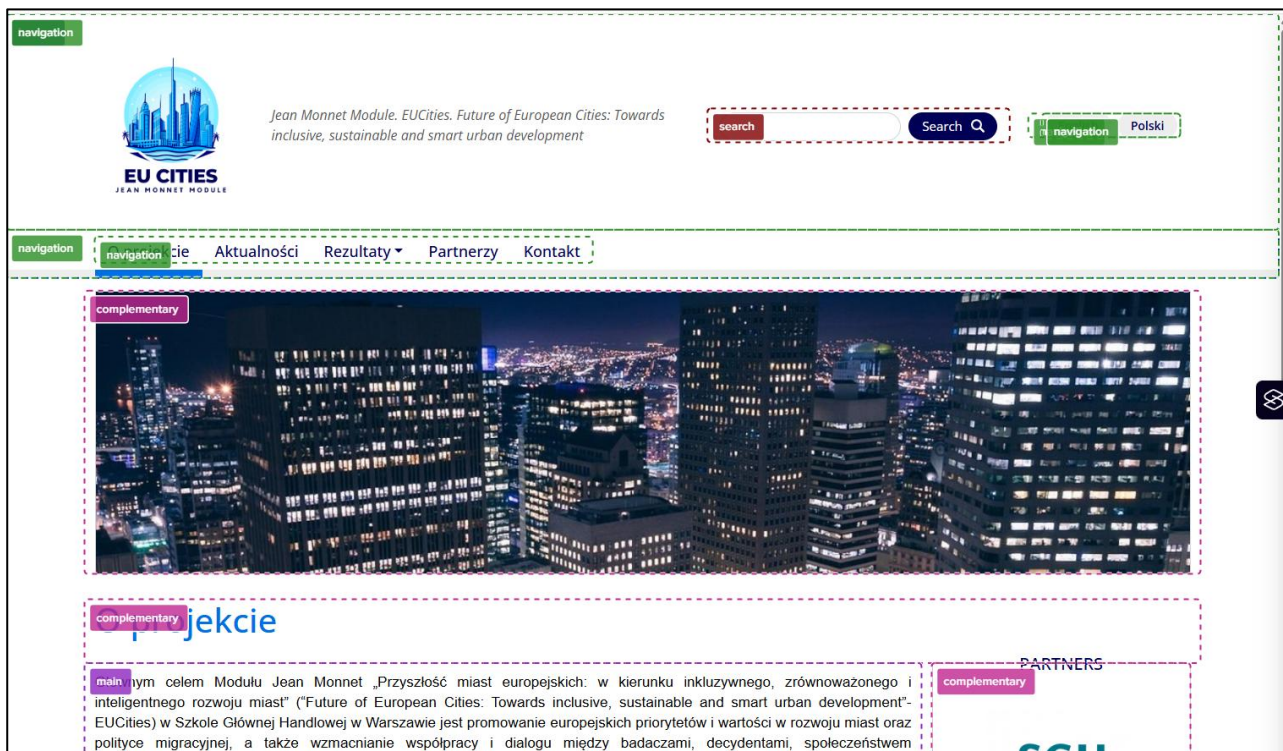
navigation

EU CITIES
JEAN MONNET MODULE

Jean Monnet Module. EUCities. Future of European Cities: Towards inclusive, sustainable and smart urban development

search

Search

navigation Polski

navigation

navigation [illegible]cie Aktualności Rezultaty Partnerzy Kontakt

complementary

complementary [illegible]jekcie

PARTNERS

main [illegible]nym celem Modułu Jean Monnet „Przyszłość miast europejskich: w kierunku inkluzywnego, zrównoważonego i inteligentnego rozwoju miast" ("Future of European Cities: Towards inclusive, sustainable and smart urban development"- EUCities) w Szkole Głównej Handlowej w Warszawie jest promowanie europejskich priorytetów i wartości w rozwoju miast oraz polityce migracyjnej, a także wzmacnianie współpracy i dialogu między badaczami, decydentami, społeczeństwem

complementary

SGH